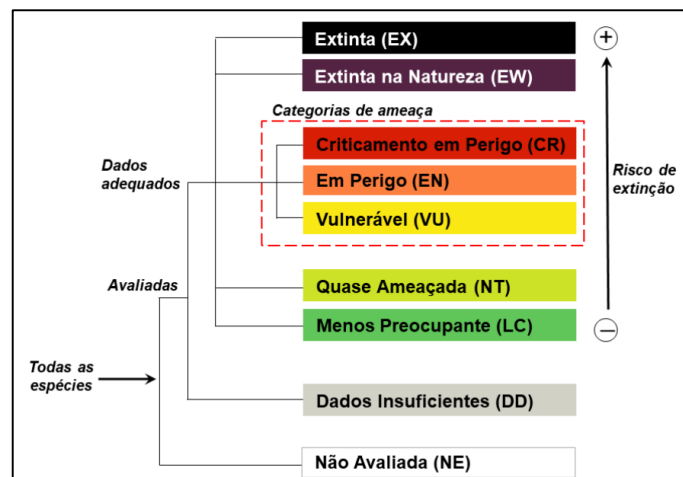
Extinta (EX)

Extinta na Natureza (EW)

Categorias de ameaça

Criticamento em Perigo (CR)

Em Perigo (EN)

Vulnerável (VU)

Quase Ameaçada (NT)

Menos Preocupante (LC)

Dados Insuficientes (DD)

Não Avaliada (NE)

Dados adequados

Avaliadas

Todas as espécies

+

Risco de extinção

−